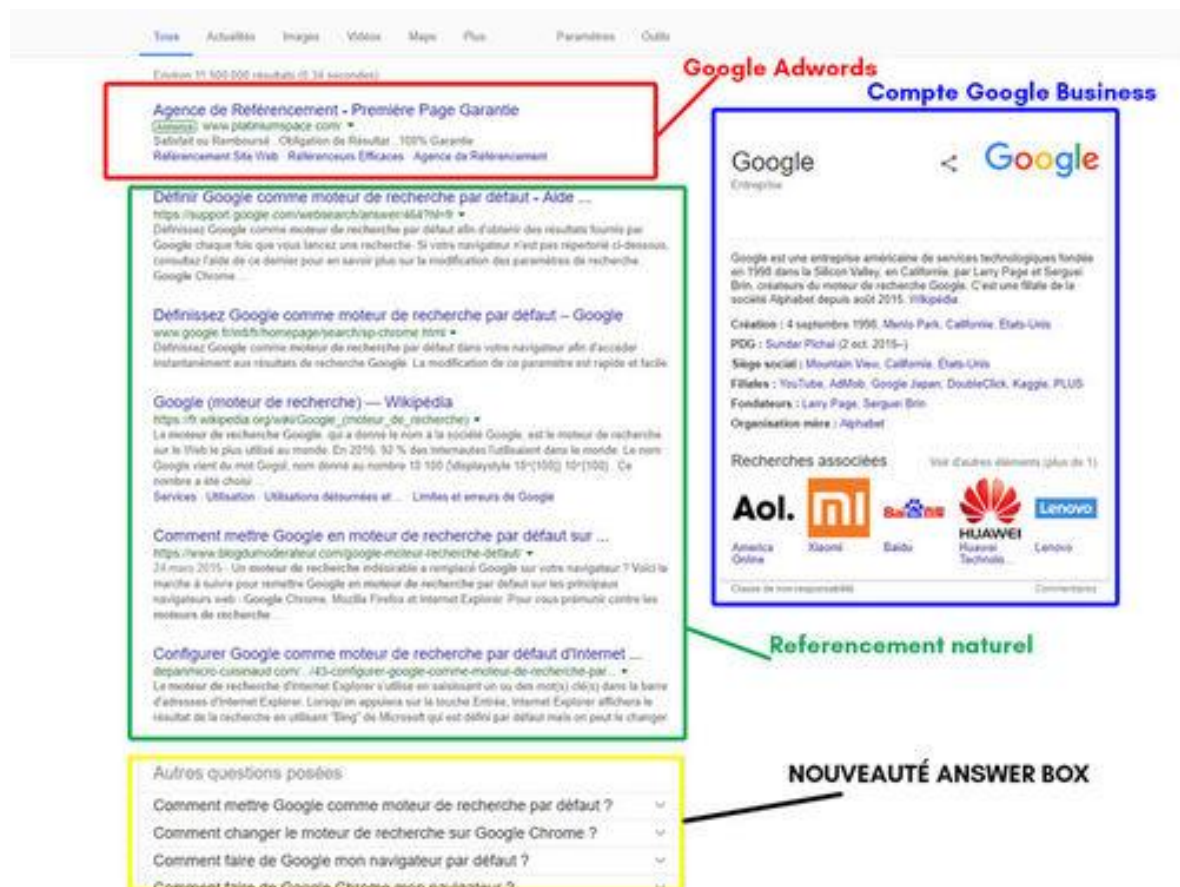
Tous Actualités Images Vidéos Maps Plus Paramètres Outils

Environ 11 500 000 résultats (0,34 secondes)

Google Adwords

Compte Google Business

Agence de Référencement - Première Page Garantie
Annonce www.platinumspace.com/
Satisfait ou Remboursé · Obligation de Résultat · 100% Garantie
Référencement Site Web · Référenceurs Efficaces · Agence de Référencement

Définir Google comme moteur de recherche par défaut - Aide ...
https://support.google.com/websearch/answer/464?hl=fr
Définissez Google comme moteur de recherche par défaut afin d'obtenir des résultats fournis par Google chaque fois que vous lancez une recherche. Si votre navigateur n'est pas répertorié ci-dessous, consultez l'aide de ce dernier pour en savoir plus sur la modification des paramètres de recherche. Google Chrome ...

Définissez Google comme moteur de recherche par défaut – Google
www.google.fr/intl/fr/homepage/search/sp-chrome.html
Définissez Google comme moteur de recherche par défaut dans votre navigateur afin d'accéder instantanément aux résultats de recherche Google. La modification de ce paramètre est rapide et facile.

Google (moteur de recherche) — Wikipédia
https://fr.wikipedia.org/wiki/Google_(moteur_de_recherche)
Le moteur de recherche Google, qui a donné le nom à la société Google, est le moteur de recherche sur le Web le plus utilisé au monde. En 2016, 92 % des internautes l'utilisaient dans le monde. Le nom Google vient du mot Gogol, nom donné au nombre 10 100 {\displaystyle 10^{100}} 10^{100} . Ce nombre a été choisi ...
Services · Utilisation · Utilisations détournées et ... · Limites et erreurs de Google

Comment mettre Google en moteur de recherche par défaut sur ...
https://www.blogdumoderateur.com/google-moteur-recherche-defaut/
24 mars 2015 - Un moteur de recherche indésirable a remplacé Google sur votre navigateur ? Voici la marche à suivre pour remettre Google en moteur de recherche par défaut sur les principaux navigateurs web : Google Chrome, Mozilla Firefox et Internet Explorer. Pour vous prémunir contre les moteurs de recherche ...

Configurer Google comme moteur de recherche par défaut d'Internet ...
depannicro-cuisinaud.com/.../43-configurer-google-comme-moteur-de-recherche-par...
Le moteur de recherche d'Internet Explorer s'utilise en saisissant un ou des mot(s) clé(s) dans la barre d'adresses d'Internet Explorer. Lorsqu'on appuiera sur la touche Entrée, Internet Explorer affichera le résultat de la recherche en utilisant "Bing" de Microsoft qui est défini par défaut mais on peut le changer.

Google
Entreprise
Google

Google est une entreprise américaine de services technologiques fondée en 1998 dans la Silicon Valley, en Californie, par Larry Page et Sergueï Brin, créateurs du moteur de recherche Google. C'est une filiale de la société Alphabet depuis août 2015. Wikipédia

Création : 4 septembre 1998, Menlo Park, Californie, États-Unis
PDG : Sundar Pichai (2 oct. 2015–)
Siège social : Mountain View, Californie, États-Unis
Filiales : YouTube, AdMob, Google Japan, DoubleClick, Kaggle, PLUS
Fondateurs : Larry Page, Sergueï Brin
Organisation mère : Alphabet

Recherches associées    Voir d'autres éléments (plus de 1)
Aol. mi Baidu HUAWEI Lenovo
America Online    Xiaomi    Baidu    Huawei Technolo...    Lenovo
Clause de non-responsabilité    Commentaires

Referencement naturel

Autres questions posées
Comment mettre Google comme moteur de recherche par défaut ?
Comment changer le moteur de recherche sur Google Chrome ?
Comment faire de Google mon navigateur par défaut ?
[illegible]

NOUVEAUTÉ ANSWER BOX